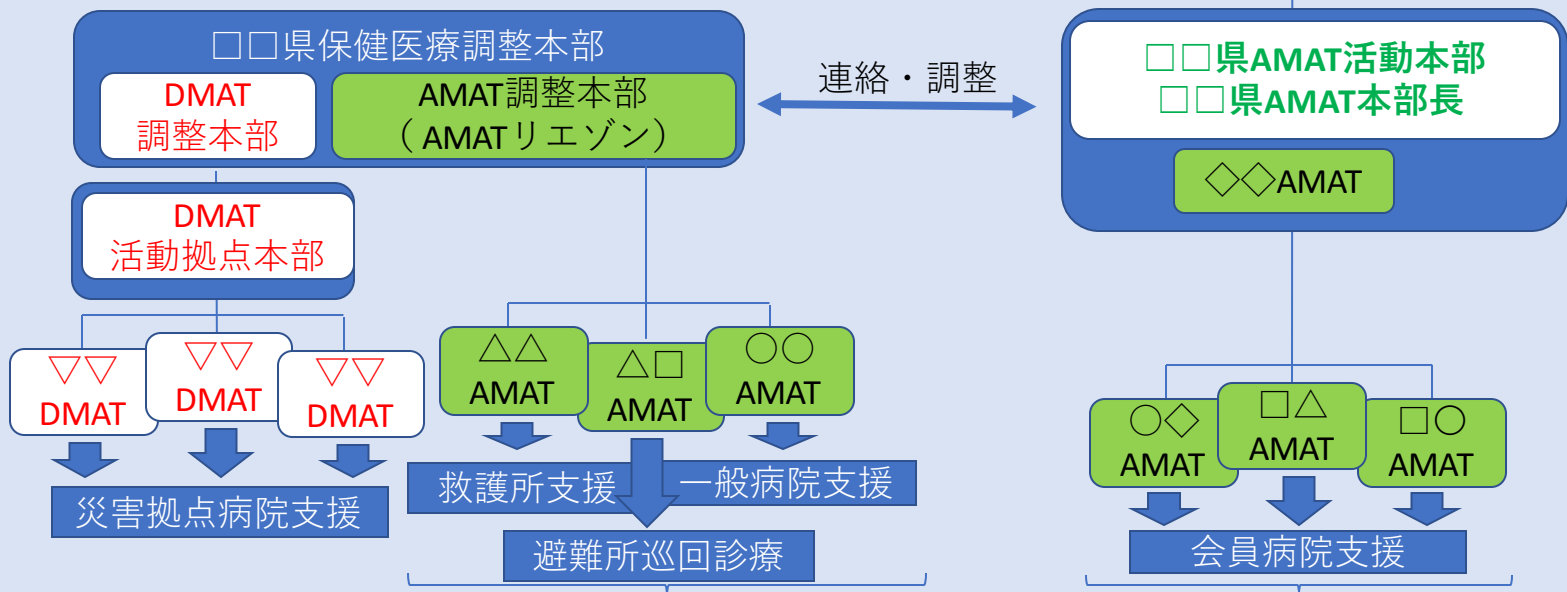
□□県保健医療調整本部

DMAT
調整本部

AMAT調整本部
（AMATリエゾン）

連絡・調整

□□県AMAT活動本部
□□県AMAT本部長

◇◇AMAT

DMAT
活動拠点本部

▽▽
DMAT

▽▽
DMAT

▽▽
DMAT

災害拠点病院支援

△△
AMAT

△□
AMAT

○○
AMAT

救護所支援

一般病院支援

避難所巡回診療

○◇
AMAT

□△
AMAT

□○
AMAT

会員病院支援